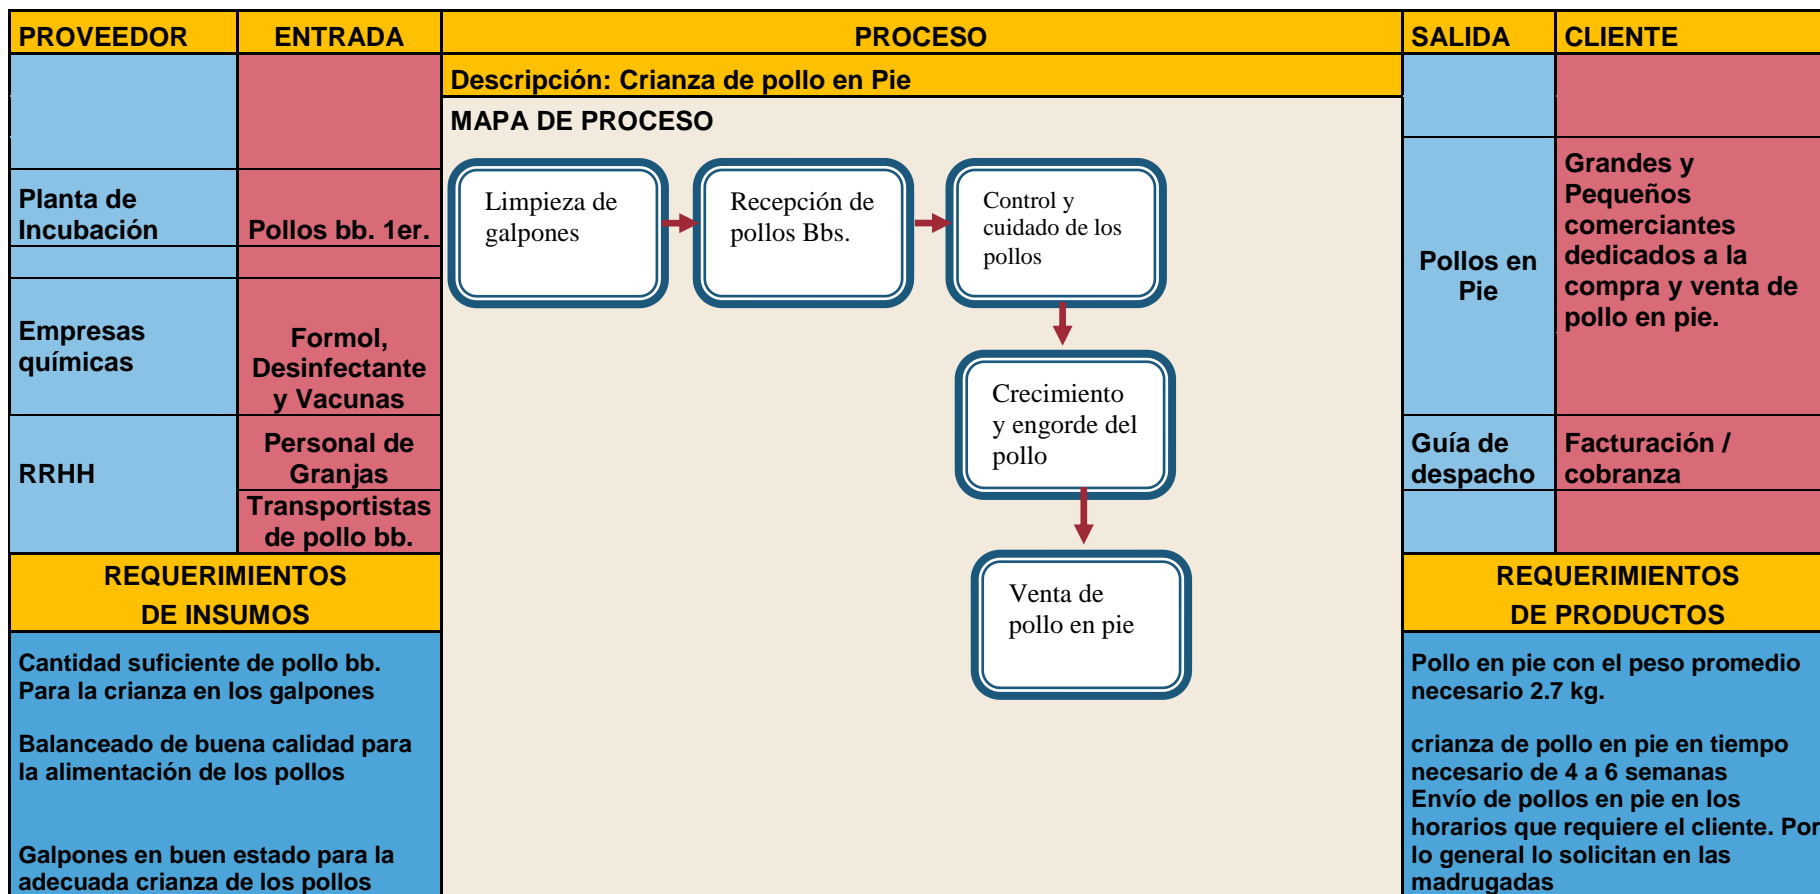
| PROVEEDOR | ENTRADA | PROCESO | SALIDA | CLIENTE |
|---|---|---|---|---|
| Planta de Incubación | Pollos bb. 1er. | Descripción: Crianza de pollo en Pie | Pollos en Pie | Grandes y Pequeños comerciantes dedicados a la compra y venta de pollo en pie. |
| Empresas químicas | Formol, Desinfectante y Vacunas | | | |
| RRHH | Personal de Granjas | | Guía de despacho | Facturación / cobranza |
| | Transportistas de pollo bb. | | | |

MAPA DE PROCESO

Limpieza de galpones

Recepción de pollos Bbs.

Control y cuidado de los pollos

Crecimiento y engorde del pollo

Venta de pollo en pie

REQUERIMIENTOS DE INSUMOS

Cantidad suficiente de pollo bb. Para la crianza en los galpones

Balanceado de buena calidad para la alimentación de los pollos

Galpones en buen estado para la adecuada crianza de los pollos

REQUERIMIENTOS DE PRODUCTOS

Pollo en pie con el peso promedio necesario 2.7 kg.

crianza de pollo en pie en tiempo necesario de 4 a 6 semanas
Envío de pollos en pie en los horarios que requiere el cliente. Por lo general lo solicitan en las madrugadas